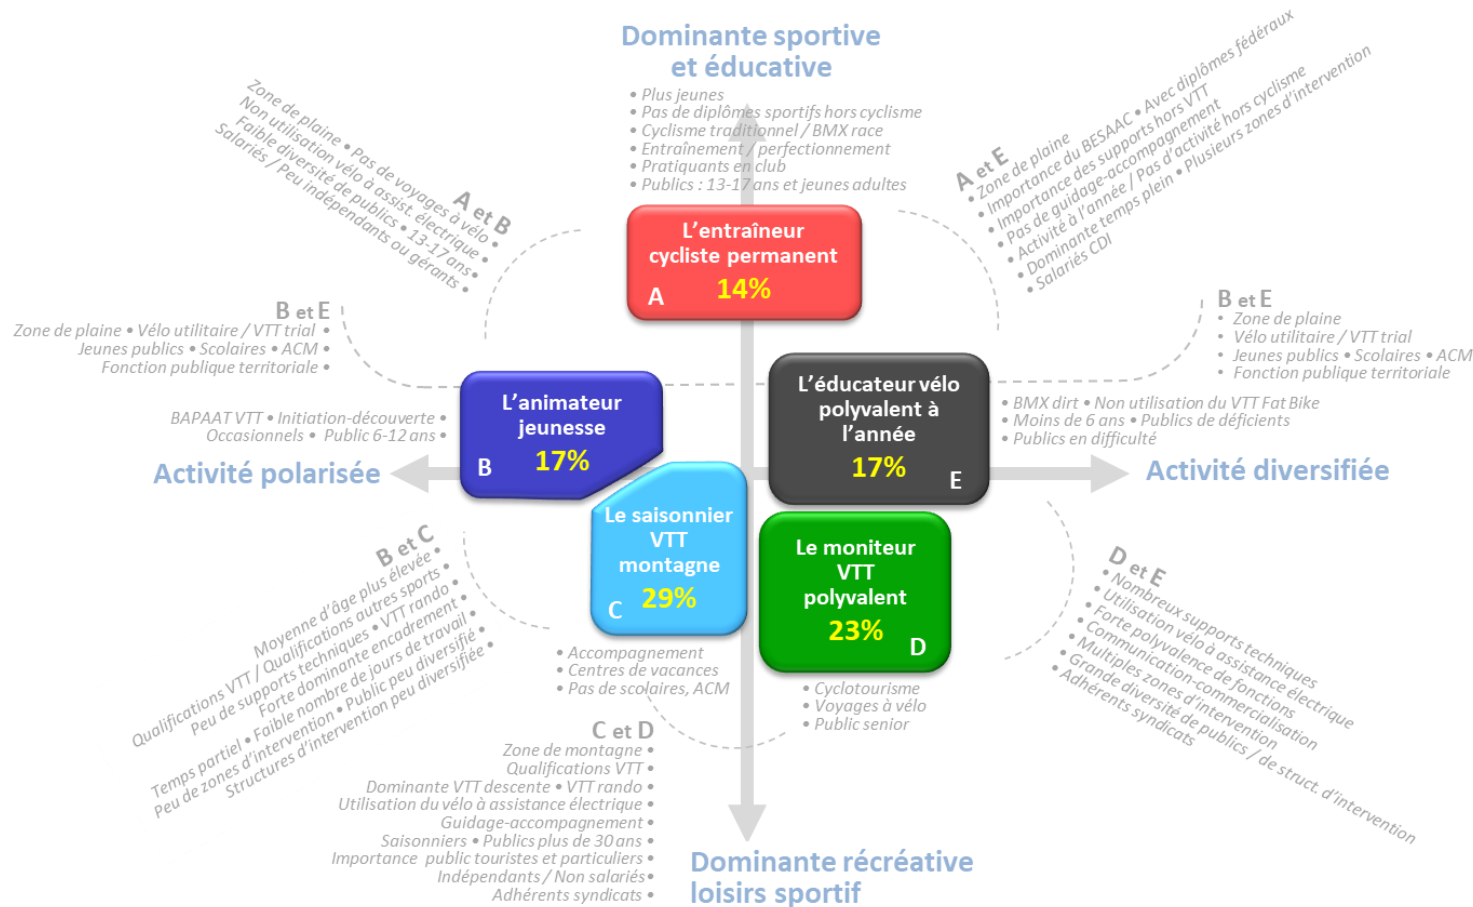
Dominante sportive et éducative

• Plus jeunes
• Pas de diplômes sportifs hors cyclisme
• Cyclisme traditionnel / BMX race
• Entraînement / perfectionnement
• Pratiquants en club
• Publics : 13-17 ans et jeunes adultes

A et B
Zone de plaine • Pas de voyages à vélo •
Non utilisation vélo à assist. électrique •
Faible diversité de publics • 13-17 ans •
Salariés / Peu indépendants ou gérants •

A et E
• Zone de plaine • Importance du BESAAC • Avec diplômes fédéraux
• Importance des supports hors VTT
• Pas de guidage-accompagnement
• Activité à l'année / Pas d'activité hors cyclisme
• Dominante temps plein • Plusieurs zones d'intervention
• Salariés CDI

L'entraîneur cycliste permanent
A 14%

B et E
Zone de plaine • Vélo utilitaire / VTT trial •
Jeunes publics • Scolaires • ACM •
Fonction publique territoriale •

B et E
• Zone de plaine
• Vélo utilitaire / VTT trial
• Jeunes publics • Scolaires • ACM
• Fonction publique territoriale

BAPAAT VTT • Initiation-découverte •
Occasionnels • Public 6-12 ans •

L'animateur jeunesse
B 17%

L'éducateur vélo polyvalent à l'année
17% E

• BMX dirt • Non utilisation du VTT Fat Bike
• Moins de 6 ans • Publics de déficients
• Publics en difficulté

Activité polarisée

Activité diversifiée

Le saisonnier VTT montagne
C 29%

Le moniteur VTT polyvalent
23% D

B et C
Moyenne d'âge plus élevée •
Qualifications VTT / Qualifications autres sports •
Peu de supports techniques • VTT rando •
Forte dominante encadrement •
Temps partiel • Faible nombre de jours de travail •
Peu de zones d'intervention • Public peu diversifié •
Structures d'intervention peu diversifiée •

• Accompagnement
• Centres de vacances
• Pas de scolaires, ACM

• Cyclotourisme
• Voyages à vélo
• Public senior

D et E
• Nombreux supports techniques
• Utilisation vélo à assistance électrique
• Forte polyvalence de fonctions
• Communication-commercialisation
• Multiples zones d'intervention
• Grande diversité de publics / de struct. d'intervention
• Adhérents syndicats

C et D
Zone de montagne •
Qualifications VTT •
Dominante VTT descente • VTT rando •
Utilisation du vélo à assistance électrique •
Guidage-accompagnement •
Saisonniers • Publics plus de 30 ans •
Importance public touristes et particuliers •
Indépendants / Non salariés •
Adhérents syndicats •

Dominante récréative loisirs sportif